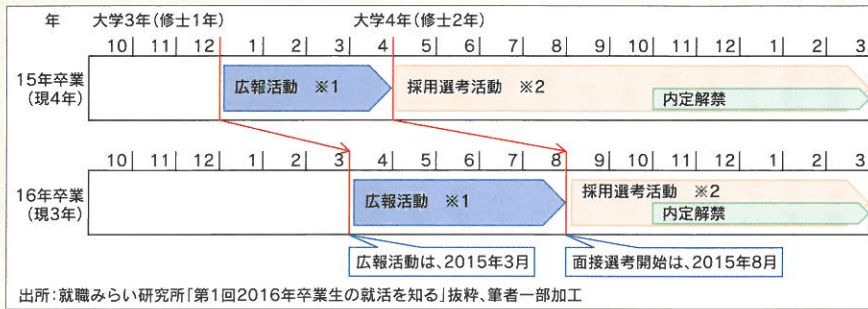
年　大学3年（修士1年）　大学4年（修士2年）

10 | 11 | 12 | 1 | 2 | 3 | 4 | 5 | 6 | 7 | 8 | 9 | 10 | 11 | 12 | 1 | 2 | 3

15年卒業（現4年）

広報活動　※1

採用選考活動　※2

内定解禁

10 | 11 | 12 | 1 | 2 | 3 | 4 | 5 | 6 | 7 | 8 | 9 | 10 | 11 | 12 | 1 | 2 | 3

16年卒業（現3年）

広報活動　※1

採用選考活動　※2

内定解禁

広報活動は、2015年3月

面接選考開始は、2015年8月

出所：就職みらい研究所「第1回2016年卒業生の就活を知る」抜粋、筆者一部加工